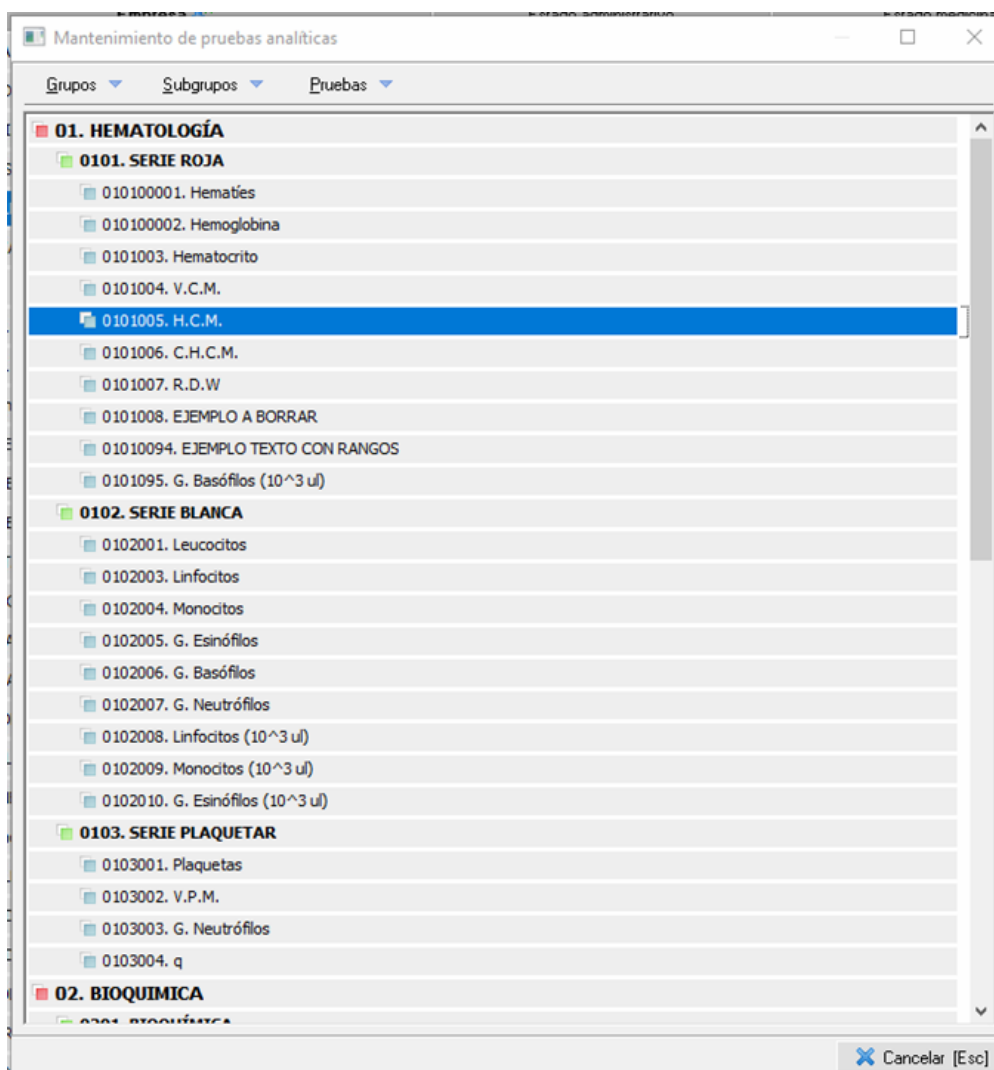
Mantenimiento de pruebas analíticas

Grupos Subgrupos Pruebas

01. HEMATOLOGÍA
0101. SERIE ROJA
010100001. Hematíes
010100002. Hemoglobina
0101003. Hematocrito
0101004. V.C.M.
0101005. H.C.M.
0101006. C.H.C.M.
0101007. R.D.W
0101008. EJEMPLO A BORRAR
01010094. EJEMPLO TEXTO CON RANGOS
0101095. G. Basófilos (10^3 ul)
0102. SERIE BLANCA
0102001. Leucocitos
0102003. Linfocitos
0102004. Monocitos
0102005. G. Esinófilos
0102006. G. Basófilos
0102007. G. Neutrófilos
0102008. Linfocitos (10^3 ul)
0102009. Monocitos (10^3 ul)
0102010. G. Esinófilos (10^3 ul)
0103. SERIE PLAQUETAR
0103001. Plaquetas
0103002. V.P.M.
0103003. G. Neutrófilos
0103004. q
02. BIOQUIMICA
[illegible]

Cancelar [Esc]